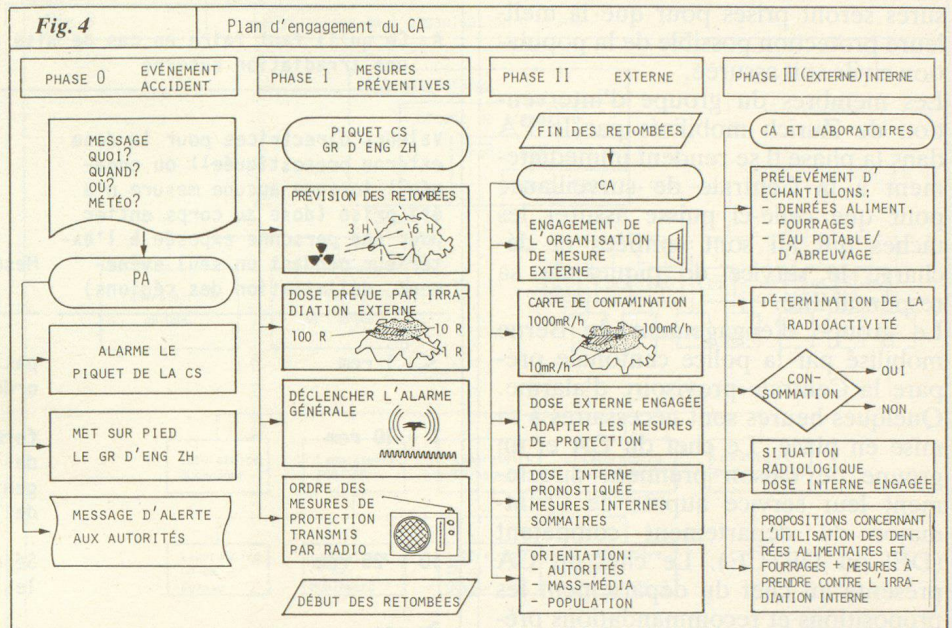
Fig. 4

Plan d'engagement du CA

PHASE 0 EVÉNEMENT ACCIDENT

MESSAGE QUOI? QUAND? OÙ? MÉTÉO?

PA

ALARME LE PIQUET DE LA CS

MET SUR PIED LE GR D'ENG ZH

MESSAGE D'ALERTE AUX AUTORITÉS

PHASE I MESURES PRÉVENTIVES

PIQUET CS GR D'ENG ZH

PRÉVISION DES RETOMBÉES

3 H

6 H

DOSE PRÉVUE PAR IRRADIATION EXTERNE

100 R

10 R

1 R

DÉCLENCHER L'ALARME GÉNÉRALE

ORDRE DES MESURES DE PROTECTION TRANSMIS PAR RADIO

DÉBUT DES RETOMBÉES

PHASE II EXTERNE

FIN DES RETOMBÉES

CA

ENGAGEMENT DE L'ORGANISATION DE MESURE EXTERNE

CARTE DE CONTAMINATION

1000mR/h

100mR/h

10mR/h

DOSE EXTERNE ENGAGÉE ADAPTER LES MESURES DE PROTECTION

DOSE INTERNE PRONOSTIQUÉE MESURES INTERNES SOMMAIRES

ORIENTATION:
- AUTORITÉS
- MASS-MÉDIA
- POPULATION

PHASE III (EXTERNE) INTERNE

CA ET LABORATOIRES

PRÉLEVEMENT D'ECHANTILLONS:
- DENRÉES ALIMENT.
- FOURRAGES
- EAU POTABLE/ D'ABREUVAGE

DÉTERMINATION DE LA RADIOACTIVITÉ

CON-SOMMATION

OUI

NON

SITUATION RADIOLOGIQUE DOSE INTERNE ENGAGÉE

PROPOSITIONS CONCERNANT L'UTILISATION DES DENRÉES ALIMENTAIRES ET FOURRAGES + MESURES À PRENDRE CONTRE L'IRRADIATION INTERNE